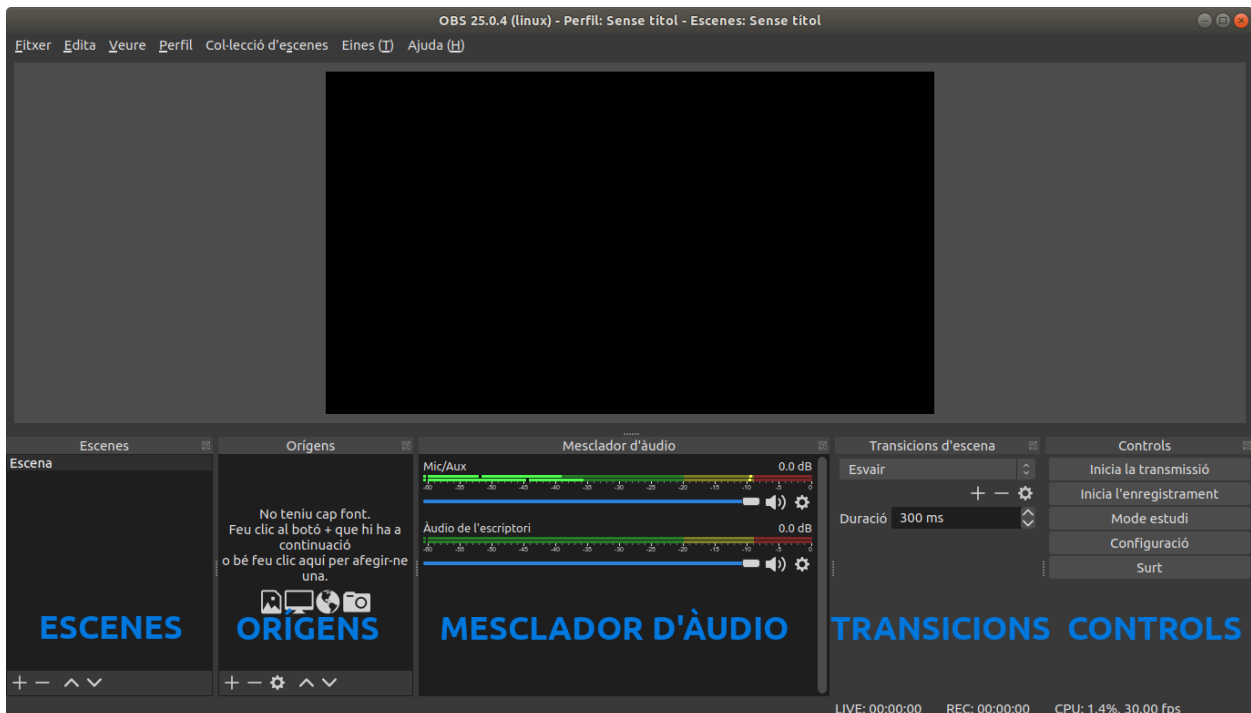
OBS 25.0.4 (linux) - Perfil: Sense títol - Escenes: Sense títol

Fitxer Edita Veure Perfil Col·lecció d'escenes Eines (T) Ajuda (H)

Escenes

Escena

ESCENES

+ − ∧ ∨

Orígens

No teniu cap font.
Feu clic al botó + que hi ha a continuació
o bé feu clic aquí per afegir-ne una.

ORÍGENS

+ − ⚙ ∧ ∨

Mesclador d'àudio

Mic/Aux 0.0 dB

-60 -55 -50 -45 -40 -35 -30 -25 -20 -15 -10 -5 0

Àudio de l'escriptori 0.0 dB

-60 -55 -50 -45 -40 -35 -30 -25 -20 -15 -10 -5 0

MESCLADOR D'ÀUDIO

Transicions d'escena

Esvair

+ − ⚙

Duració 300 ms

TRANSICIONS

Controls

Inicia la transmissió

Inicia l'enregistrament

Mode estudi

Configuració

Surt

CONTROLS

LIVE: 00:00:00 REC: 00:00:00 CPU: 1.4%, 30.00 fps